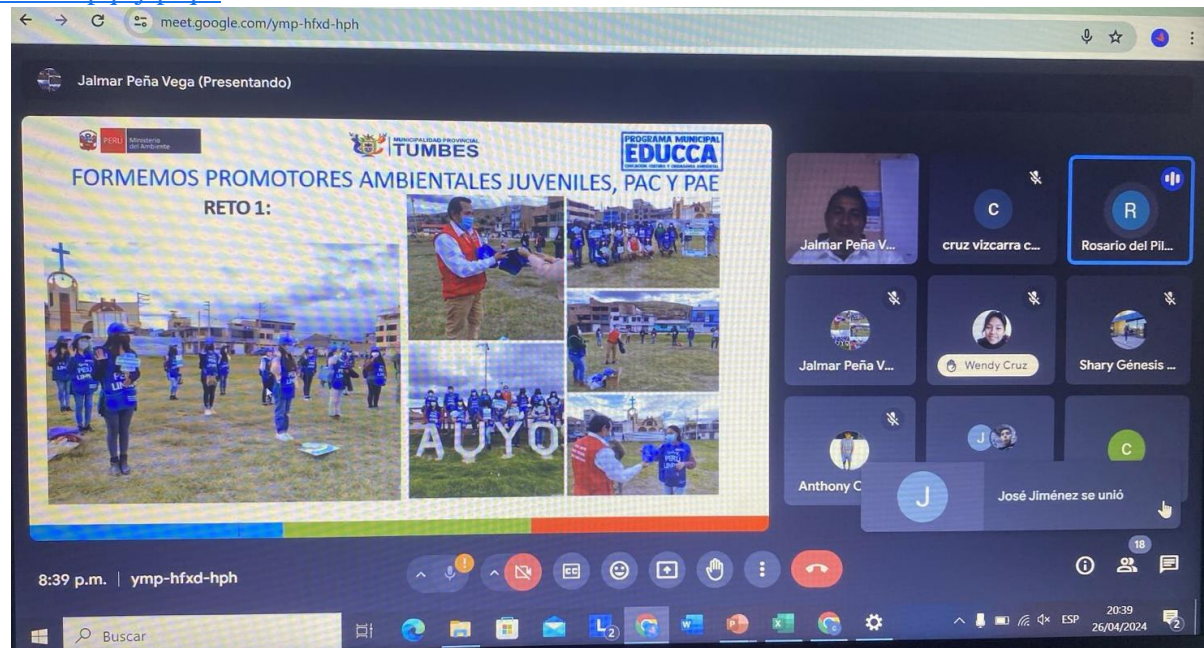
meet.google.com/ymp-hfxd-hph

Jalmar Peña Vega (Presentando)

PERÚ Ministerio del Ambiente

MUNICIPALIDAD PROVINCIAL TUMBES

PROGRAMA MUNICIPAL EDUCCA

FORMEMOS PROMOTORES AMBIENTALES JUVENILES, PAC Y PAE

RETO 1:

AUYO

Jalmar Peña V...
C
cruz vizcarra c...
R
Rosario del Pil...
Jalmar Peña V...
Wendy Cruz
Shary Génesis ...
Anthony C
J
C
J
José Jiménez se unió

8:39 p.m. | ymp-hfxd-hph

18

Buscar

ESP
20:39
26/04/2024